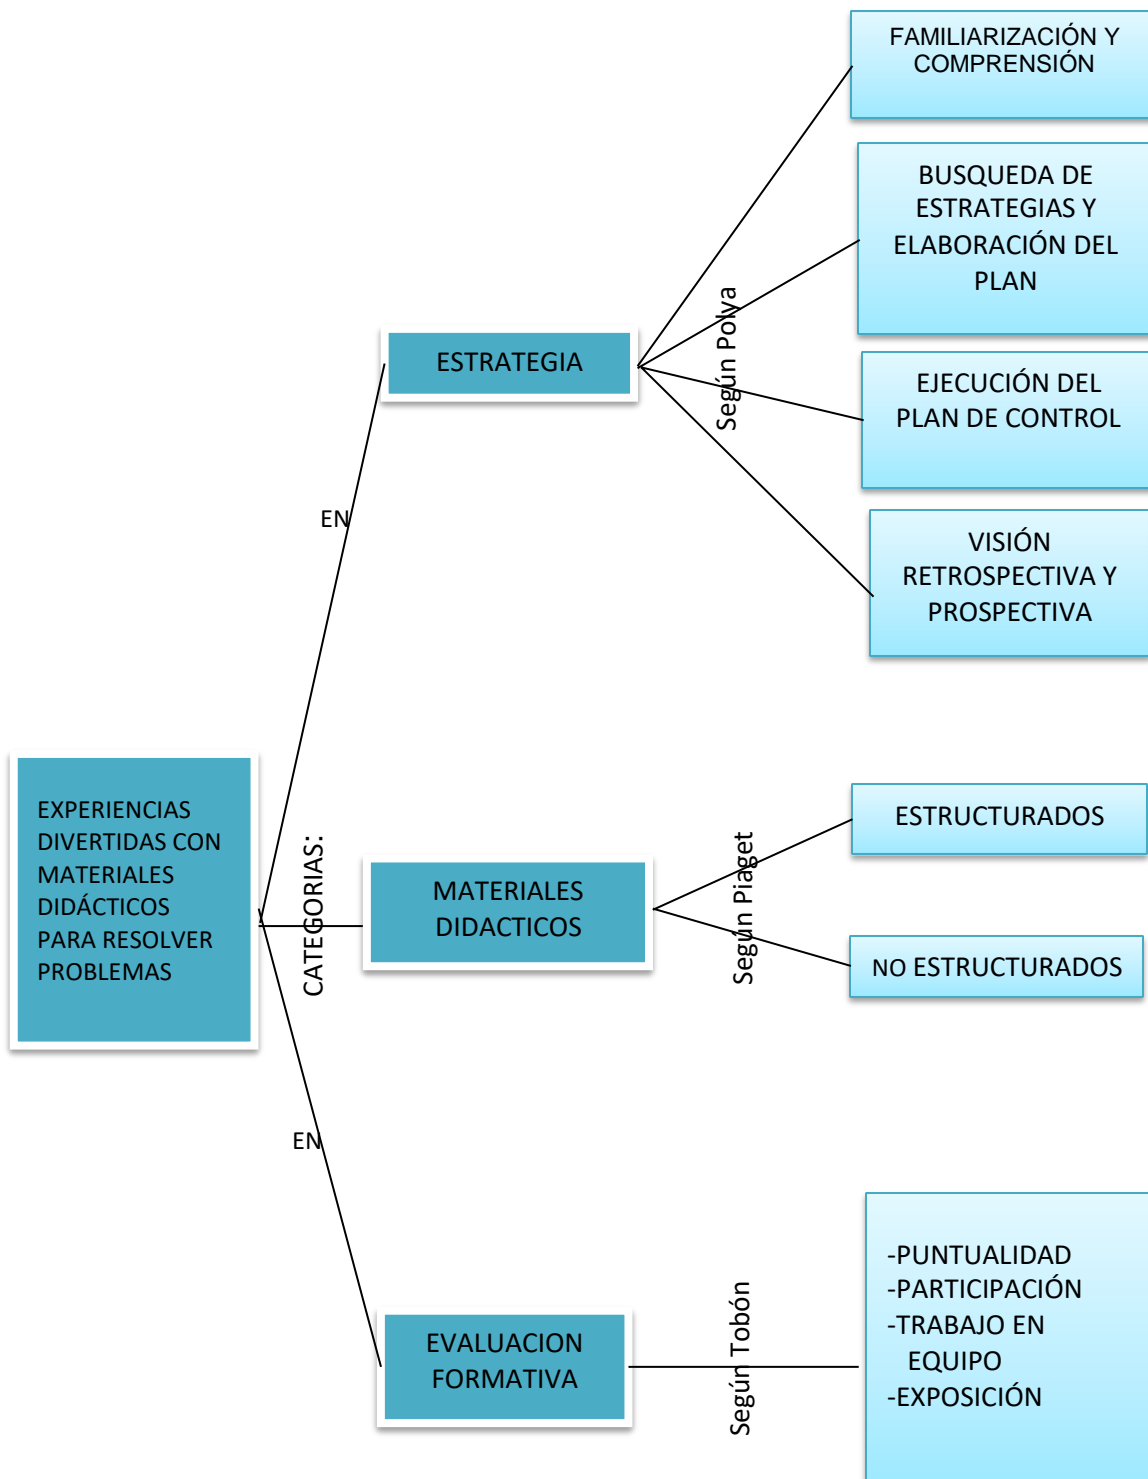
EXPERIENCIAS DIVERTIDAS CON MATERIALES DIDÁCTICOS PARA RESOLVER PROBLEMAS

CATEGORIAS:

EN

ESTRATEGIA

Según Polya

FAMILIARIZACIÓN Y COMPRENSIÓN

BUSQUEDA DE ESTRATEGIAS Y ELABORACIÓN DEL PLAN

EJECUCIÓN DEL PLAN DE CONTROL

VISIÓN RETROSPECTIVA Y PROSPECTIVA

MATERIALES DIDACTICOS

Según Piaget

ESTRUCTURADOS

NO ESTRUCTURADOS

EN

EVALUACION FORMATIVA

Según Tobón

-PUNTUALIDAD
-PARTICIPACIÓN
-TRABAJO EN EQUIPO
-EXPOSICIÓN